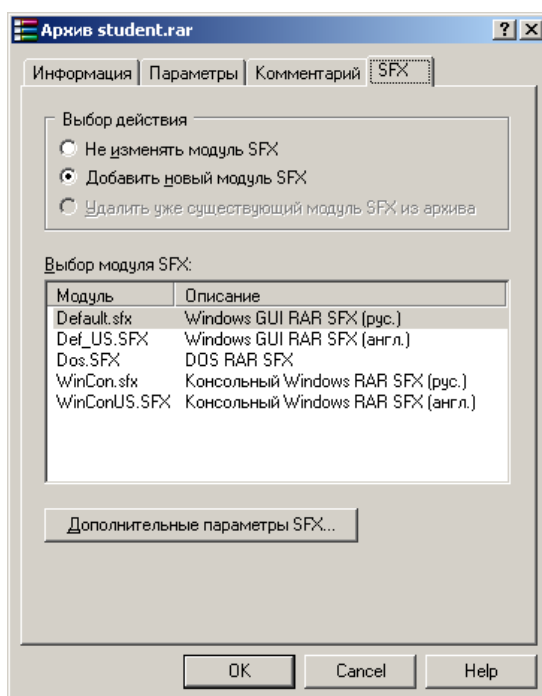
Архив student.rar

?
X

Информация | Параметры | Комментарий | SFX

Выбор действия

Не изменять модуль SFX

Добавить новый модуль SFX

Удалить уже существующий модуль SFX из архива

Выбор модуля SFX:

| Модуль | Описание |
|---|---|
| Default.sfx | Windows GUI RAR SFX (рус.) |
| Def_US.SFX | Windows GUI RAR SFX (англ.) |
| Dos.SFX | DOS RAR SFX |
| WinCon.sfx | Консольный Windows RAR SFX (рус.) |
| WinConUS.SFX | Консольный Windows RAR SFX (англ.) |

Дополнительные параметры SFX...

OK | Cancel | Help